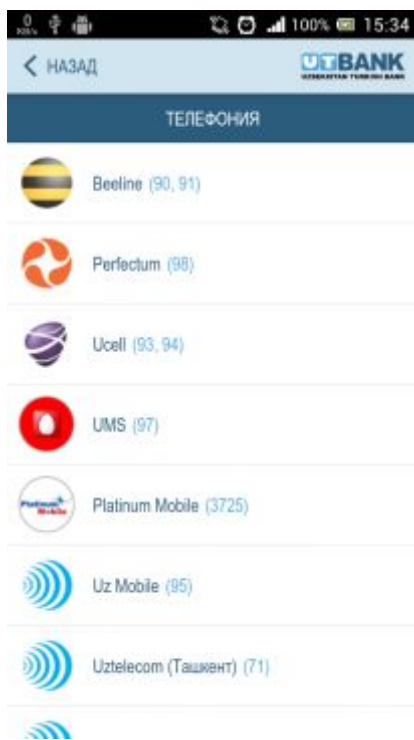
100% 15:34

НАЗАД

UTBANK
UZBEKISTAN TURKISH BANK

ТЕЛЕФОНИЯ

Beeline (90, 91)

Perfectum (98)

Ucell (93, 94)

UMS (97)

Platinum Mobile

Platinum Mobile (3725)

Uz Mobile (95)

Uztelecom (Ташкент) (71)